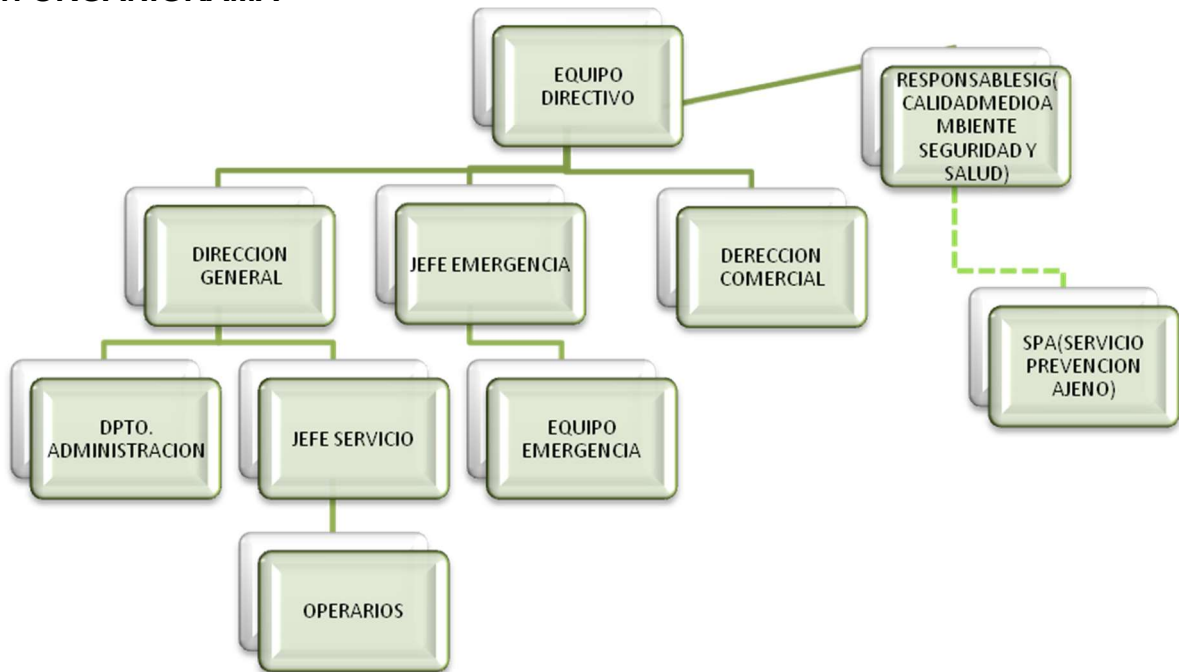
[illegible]

EQUIPO DIRECTIVO

RESPONSABLESIG( CALIDADMEDIOAMBIENTE SEGURIDAD Y SALUD)

DIRECCION GENERAL

JEFE EMERGENCIA

DERECCION COMERCIAL

SPA(SERVICIO PREVENCION AJENO)

DPTO. ADMINISTRACION

JEFE SERVICIO

EQUIPO EMERGENCIA

OPERARIOS